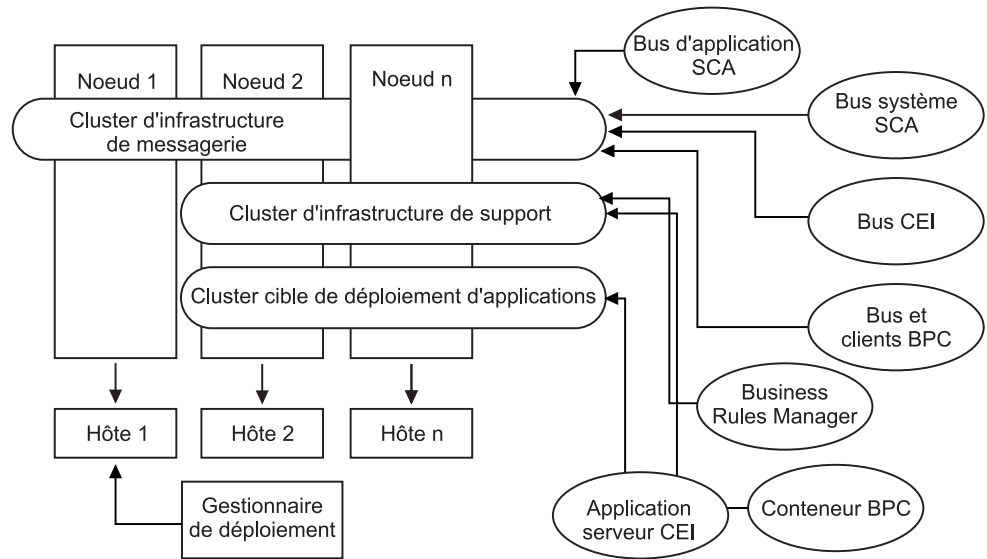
Noeud 1

Noeud 2

Noeud n

Bus d'application SCA

Cluster d'infrastructure de messagerie

Bus système SCA

Cluster d'infrastructure de support

Bus CEI

Cluster cible de déploiement d'applications

Bus et clients BPC

Business Rules Manager

Hôte 1

Hôte 2

Hôte n

Gestionnaire de déploiement

Application serveur CEI

Conteneur BPC